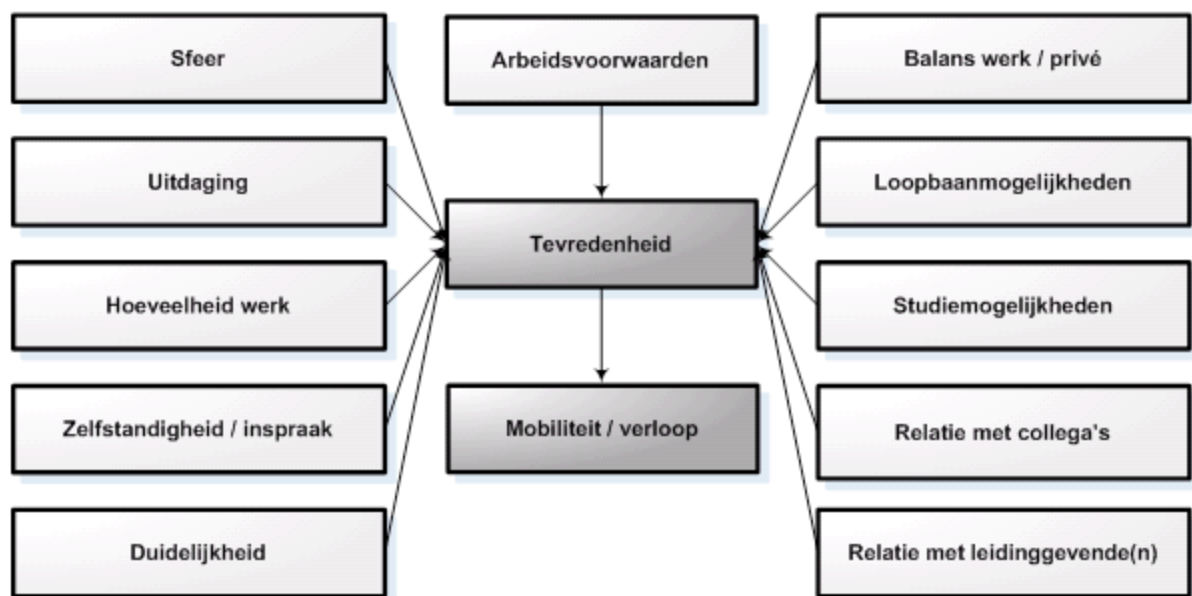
Sfeer

Arbeidsvoorwaarden

Balans werk / privé

Uitdaging

Tevredenheid

Loopbaanmogelijkheden

Hoeveelheid werk

Studiemogelijkheden

Zelfstandigheid / inspraak

Mobiliteit / verloop

Relatie met collega's

Duidelijkheid

Relatie met leidinggevende(n)